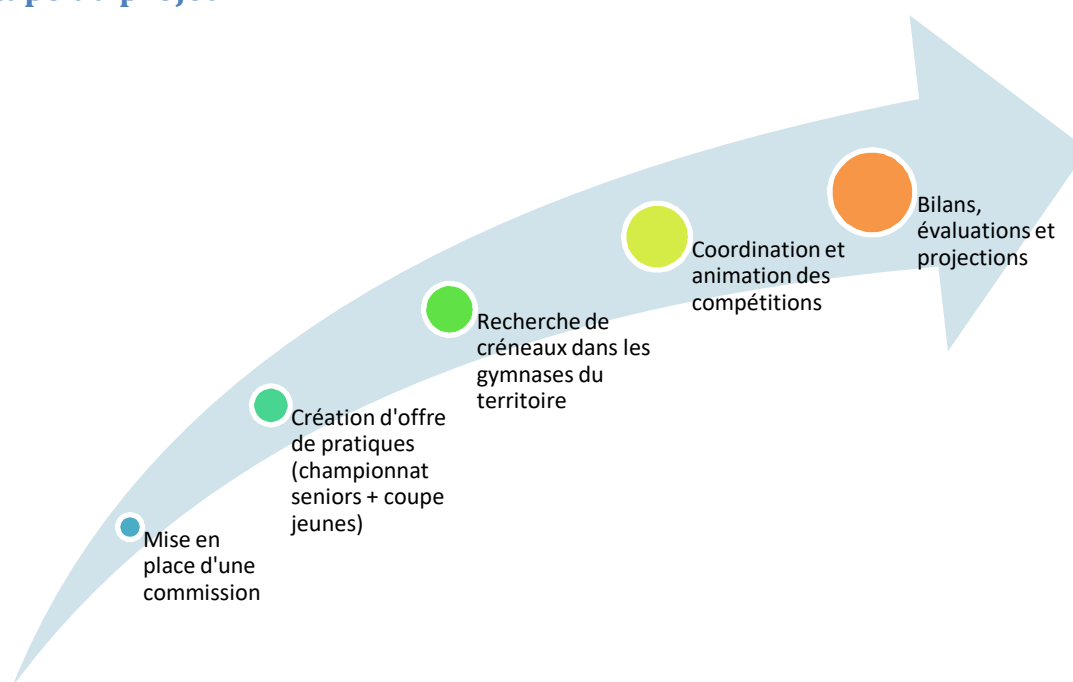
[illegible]

Mise en place d'une commission

Création d'offre de pratiques (championnat seniors + coupe jeunes)

Recherche de créneaux dans les gymnases du territoire

Coordination et animation des compétitions

Bilans, évaluations et projections